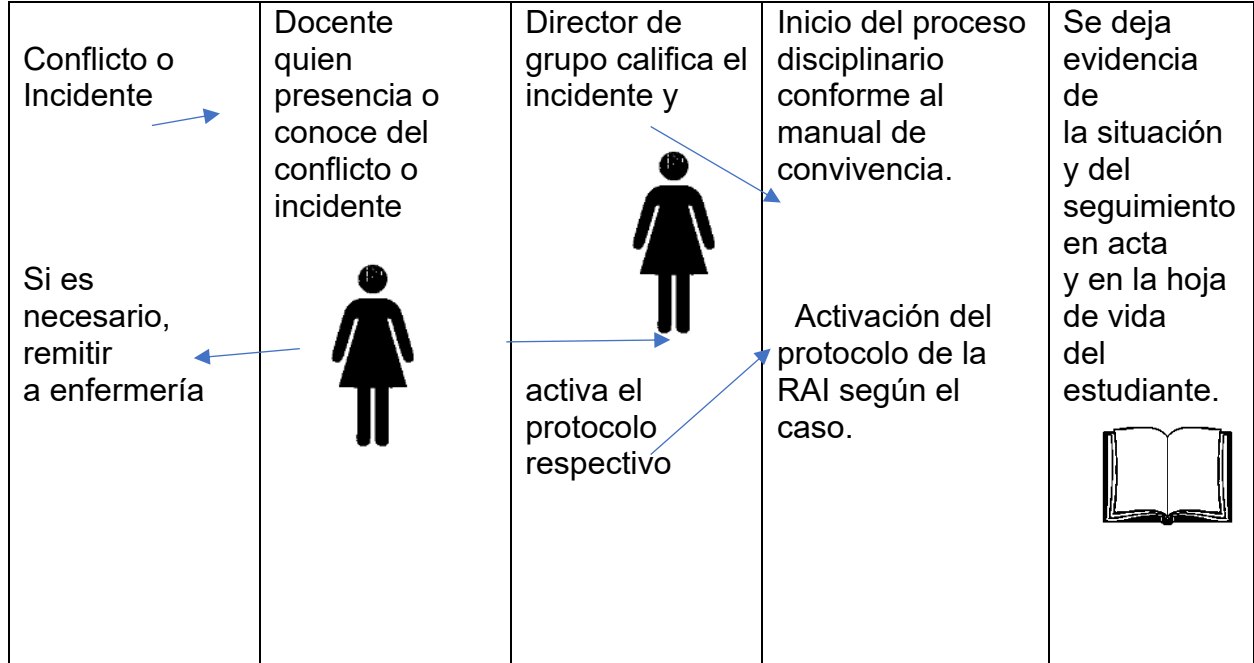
| Conflicto o Incidente<br><br>Si es necesario, remitir a enfermería | Docente quien presencia o conoce del conflicto o incidente | Director de grupo califica el incidente y<br><br>activa el protocolo respectivo | Inicio del proceso disciplinario conforme al manual de convivencia.<br><br>Activación del protocolo de la RAI según el caso. | Se deja evidencia de la situación y del seguimiento en acta y en la hoja de vida del estudiante. |
|---|---|---|---|---|